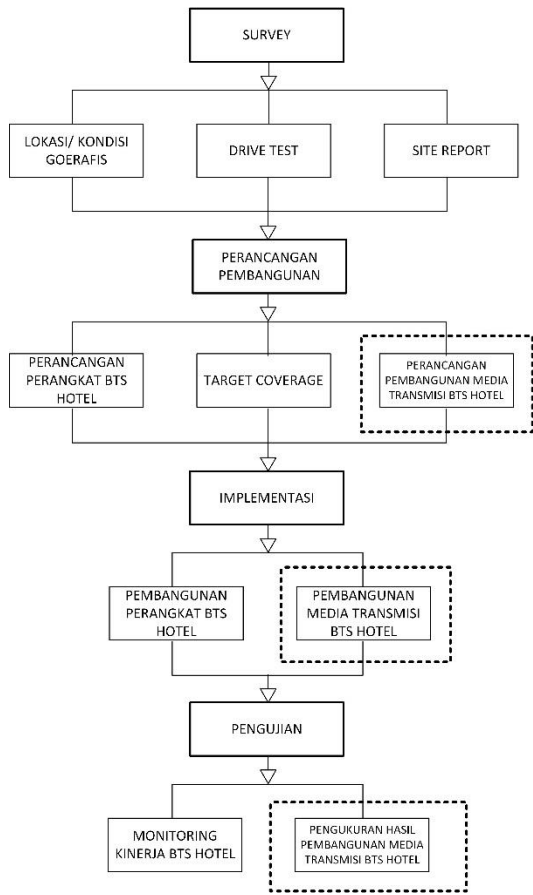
SURVEY

LOKASI/ KONDISI GOERAFIS

DRIVE TEST

SITE REPORT

PERANCANGAN PEMBANGUNAN

PERANCANGAN PERANGKAT BTS HOTEL

TARGET COVERAGE

PERANCANGAN PEMBANGUNAN MEDIA TRANSMISI BTS HOTEL

IMPLEMENTASI

PEMBANGUNAN PERANGKAT BTS HOTEL

PEMBANGUNAN MEDIA TRANSMISI BTS HOTEL

PENGUJIAN

MONITORING KINERJA BTS HOTEL

PENGUKURAN HASIL PEMBANGUNAN MEDIA TRANSMISI BTS HOTEL